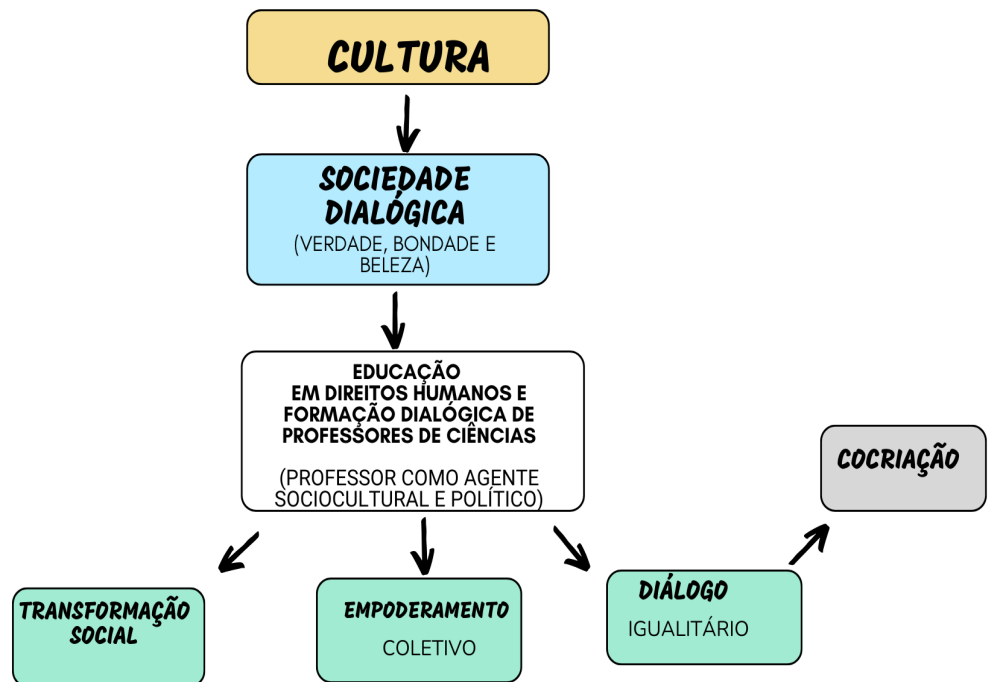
CULTURA

SOCIEDADE DIALÓGICA
(VERDADE, BONDADE E BELEZA)

EDUCAÇÃO
EM DIREITOS HUMANOS E FORMAÇÃO DIALÓGICA DE PROFESSORES DE CIÊNCIAS

(PROFESSOR COMO AGENTE SOCIOCULTURAL E POLÍTICO)

COCRIAÇÃO

TRANSFORMAÇÃO SOCIAL

EMPODERAMENTO
COLETIVO

DIÁLOGO
IGUALITÁRIO